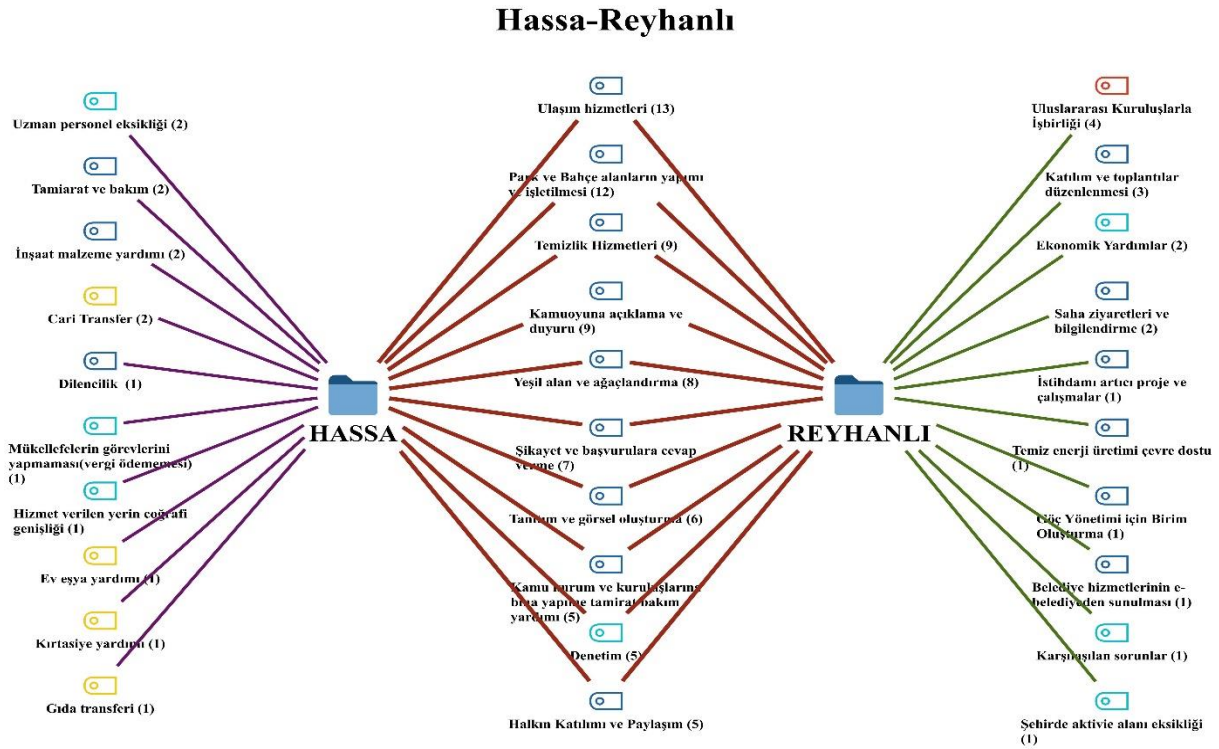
Hassa-Reyhanlı

Uzman personel eksikliği (2)

Tamiarat ve bakım (2)

İnşaat malzeme yardımı (2)

Cari Transfer (2)

Dilencilik (1)

Mükellefelerin görevlerini yapmaması(vergi ödememesi) (1)

Hizmet verilen yerin coğrafi genişliği (1)

Ev eşya yardımı (1)

Kırtasiye yardımı (1)

Gıda transferi (1)

HASSA

Ulaşım hizmetleri (13)

Park ve Bahçe alanların yapımı ve işletilmesi (12)

Temizlik Hizmetleri (9)

Kamuoyuna açıklama ve duyuru (9)

Yeşil alan ve ağaçlandırma (8)

Şikayet ve başvurulara cevap verme (7)

Tanıtım ve görsel oluşturma (6)

Kamu kurum ve kuruluşlarına bina yapımı tamirat bakım yardımı (5)

Denetim (5)

Halkın Katılımı ve Paylaşım (5)

REYHANLI

Uluslararası Kuruluşlarla İşbirliği (4)

Katılım ve toplantılar düzenlenmesi (3)

Ekonomik Yardımlar (2)

Saha ziyaretleri ve bilgilendirme (2)

İstihdamı artıcı proje ve çalışmalar (1)

Temiz enerji üretimi çevre dostu (1)

Göç Yönetimi için Birim Oluşturma (1)

Belediye hizmetlerinin e-belediyeden sunulması (1)

Karşılaşılan sorunlar (1)

Şehirde aktivie alanı eksikliği (1)